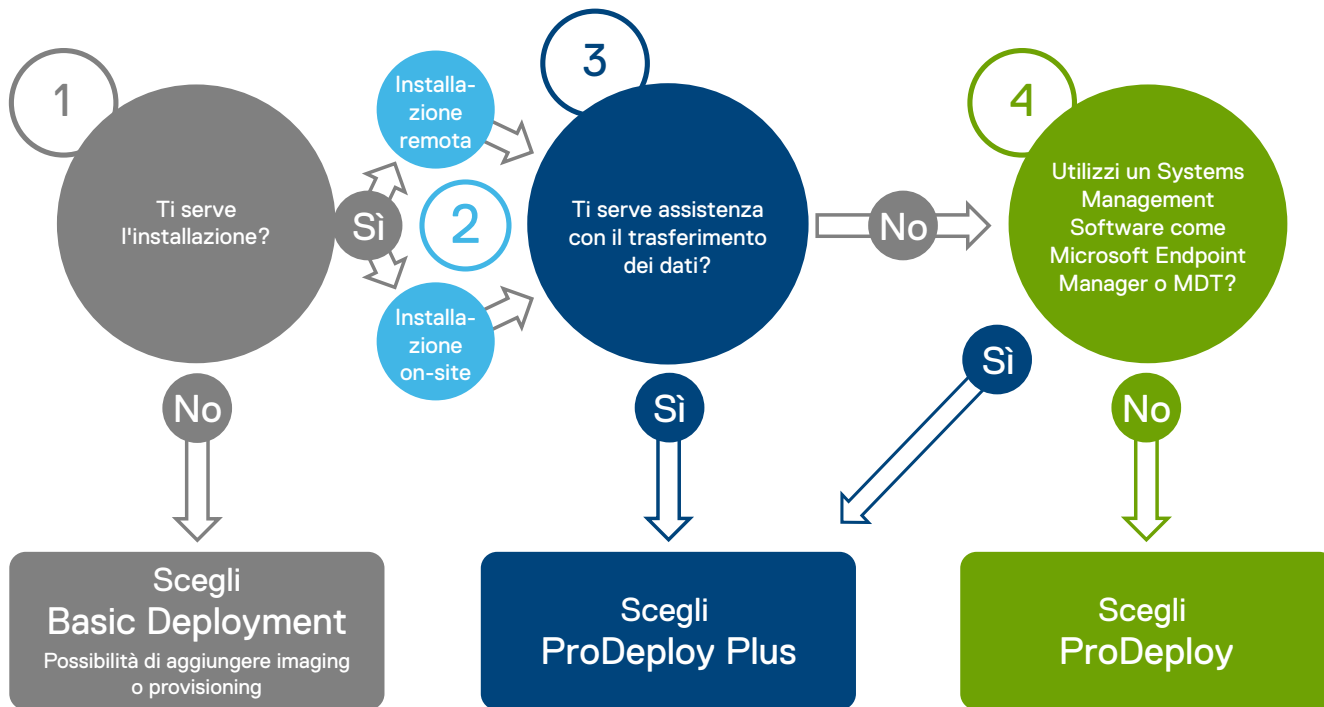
1

Ti serve l'installazione?

Sì

Installazione remota

2

Installazione on-site

3

Ti serve assistenza con il trasferimento dei dati?

No

4

Utilizzi un Systems Management Software come Microsoft Endpoint Manager o MDT?

No

Sì

Sì

No

Scegli
Basic Deployment
Possibilità di aggiungere imaging o provisioning

Scegli
ProDeploy Plus

Scegli
ProDeploy